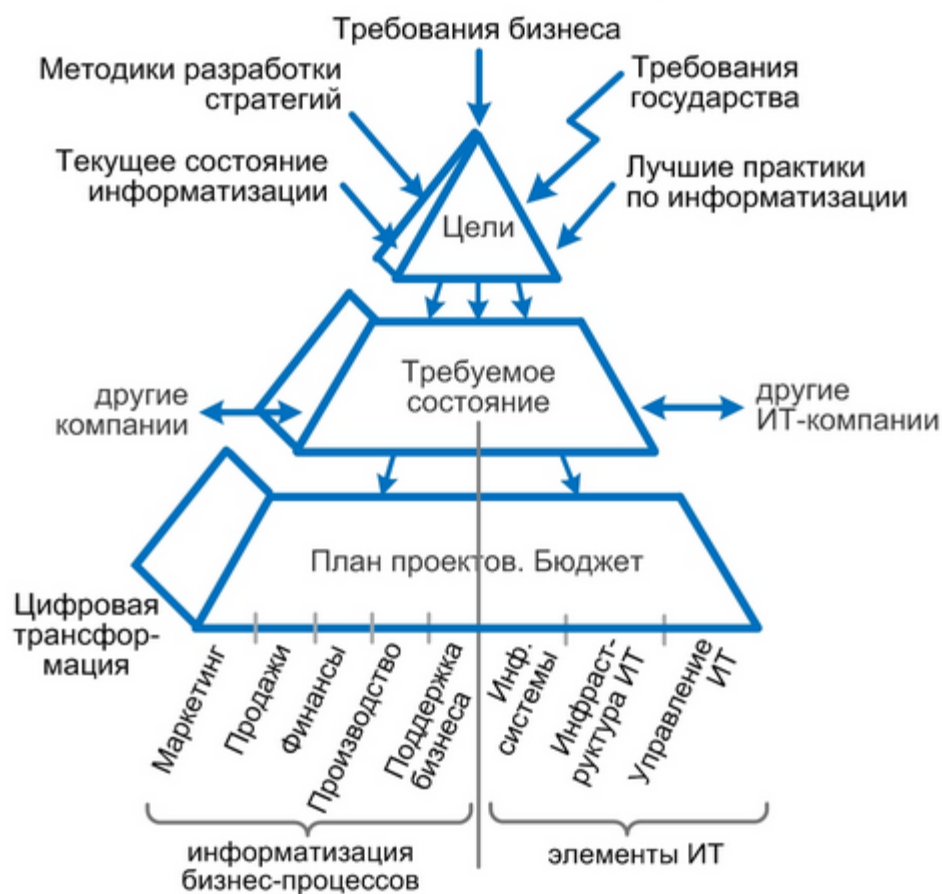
Требования бизнеса

Методики разработки стратегий

Требования государства

Текущее состояние информатизации

Лучшие практики по информатизации

Цели

другие компании

Требуемое состояние

другие ИТ-компании

План проектов. Бюджет

Цифровая трансформация

Маркетинг

Продажи

Финансы

Производство

Поддержка бизнеса

Инф. системы

Инфраструктура ИТ

Управление ИТ

информатизация бизнес-процессов

элементы ИТ